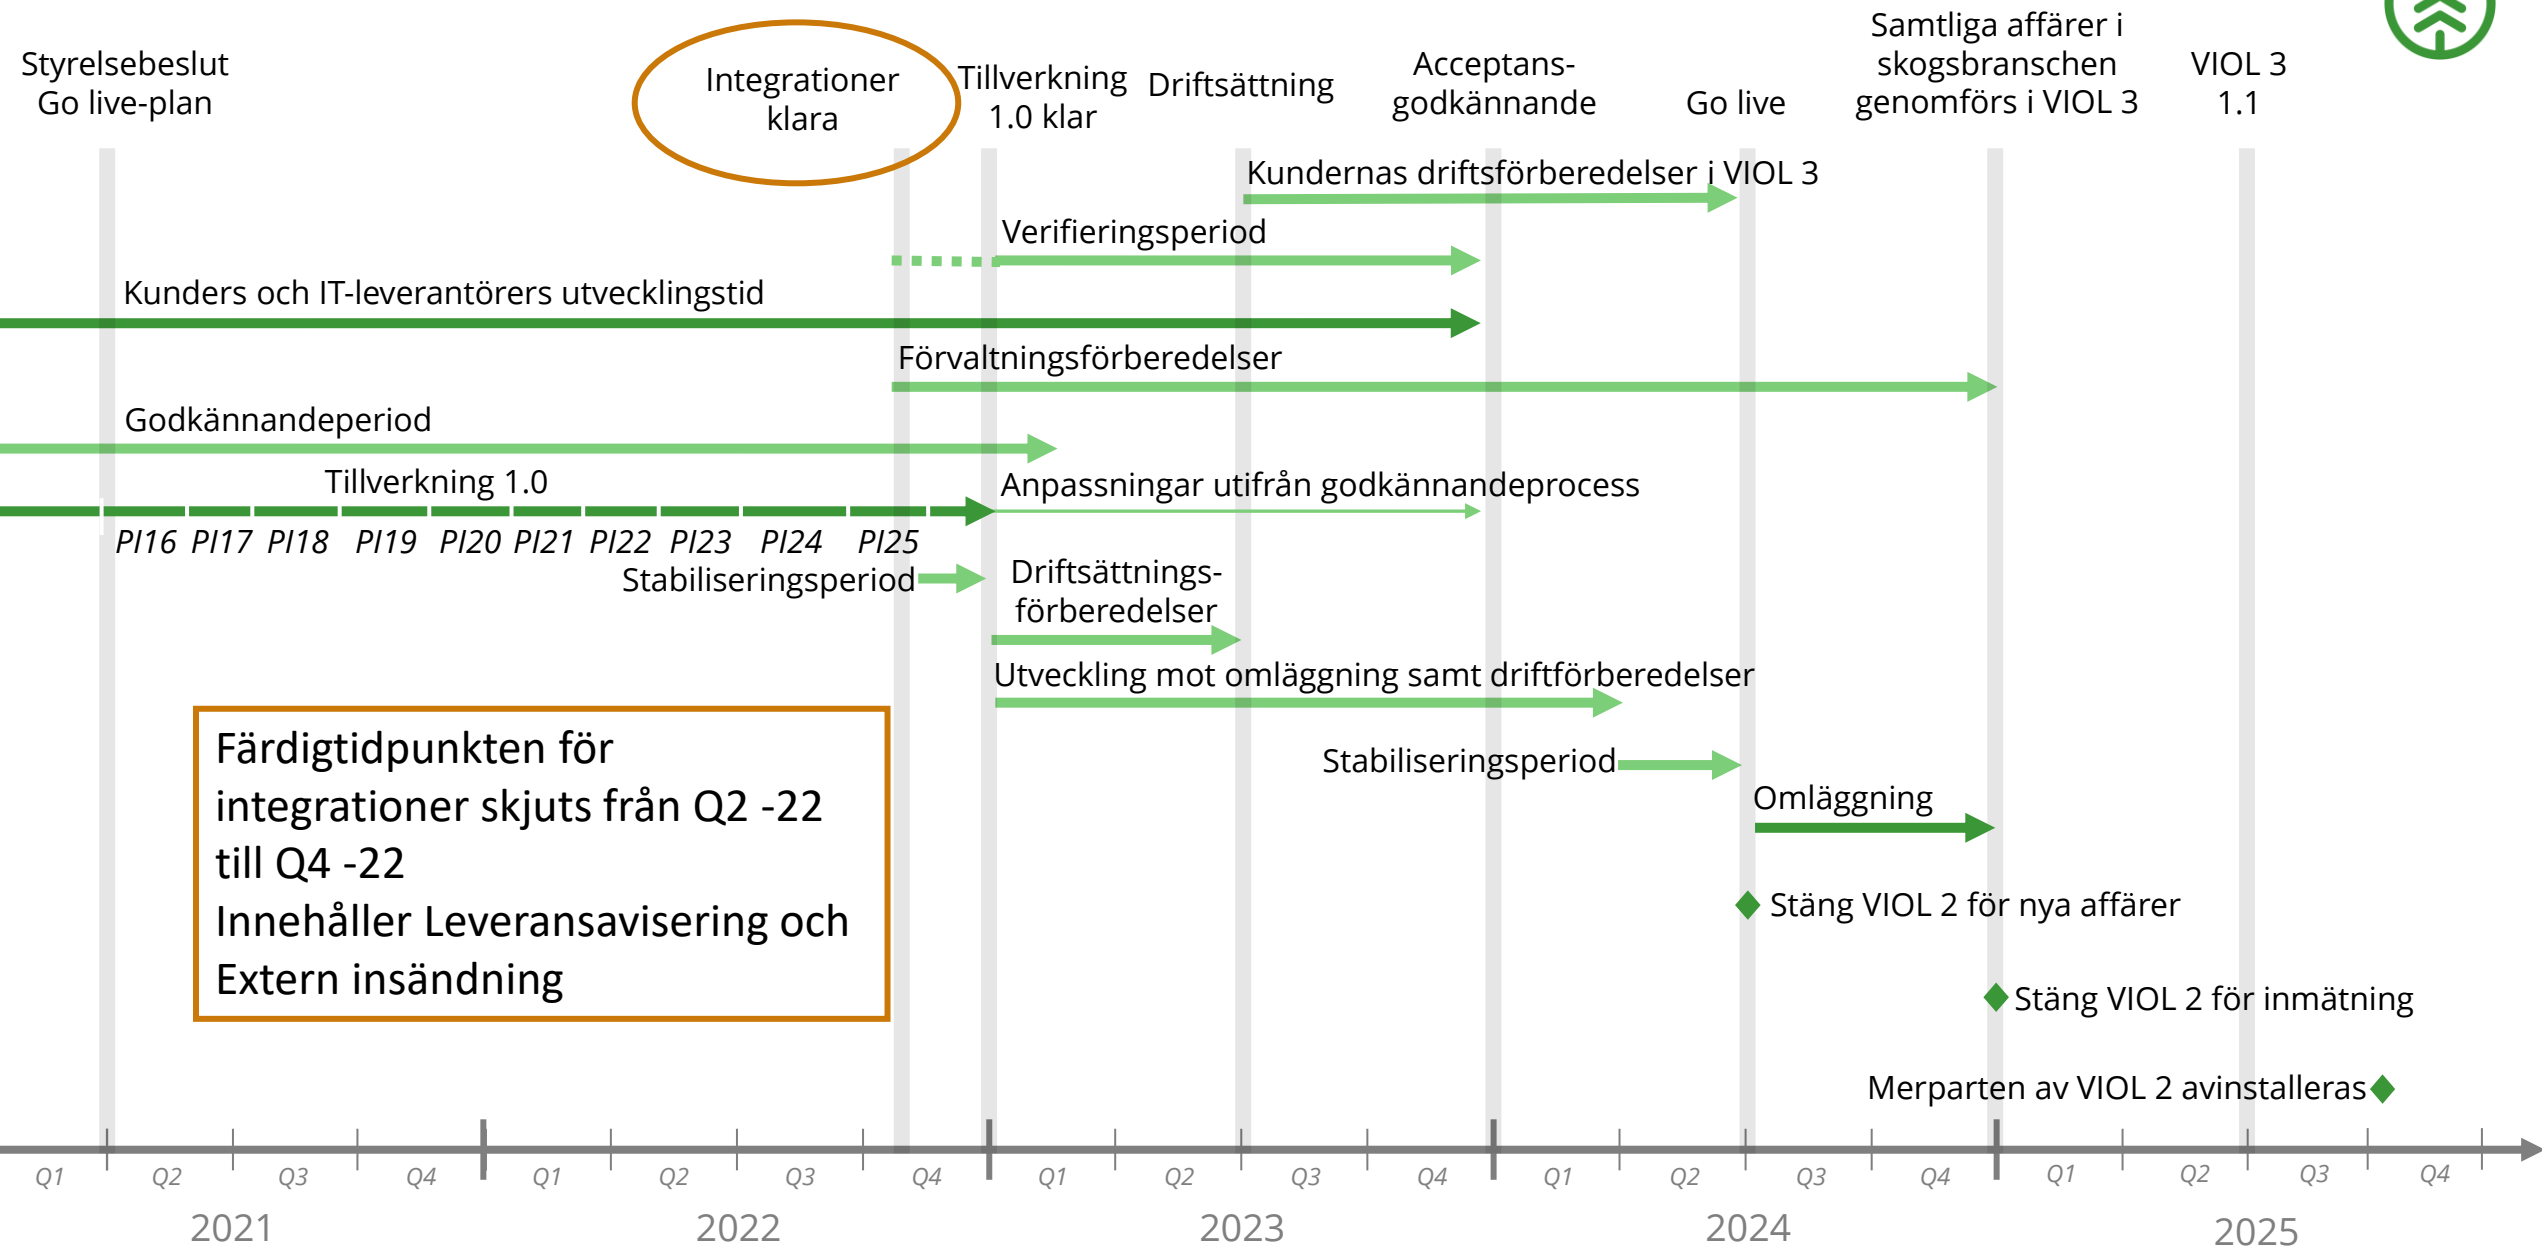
Styrelsebeslut Go live-plan

Integrationer klara

Tillverkning 1.0 klar

Driftsättning

Acceptans-godkännande

Go live

Samtliga affärer i skogsbranschen genomförs i VIOL 3

VIOL 3 1.1

Kundernas driftsförberedelser i VIOL 3

Verifieringsperiod

Kunders och IT-leverantörers utvecklingstid

Förvaltningsförberedelser

Godkännandeperiod

Tillverkning 1.0

Anpassningar utifrån godkännandeprocess

PI16 PI17 PI18 PI19 PI20 PI21 PI22 PI23 PI24 PI25

Stabiliseringsperiod

Driftsättnings-förberedelser

Utveckling mot omläggning samt driftförberedelser

Stabiliseringsperiod

Omläggning

Färdigtidpunkten för integrationer skjuts från Q2 -22 till Q4 -22
Innehåller Leveransavisering och Extern insändning

Stäng VIOL 2 för nya affärer

Stäng VIOL 2 för inmätning

Merparten av VIOL 2 avinstalleras

Q1 Q2 Q3 Q4 Q1 Q2 Q3 Q4 Q1 Q2 Q3 Q4 Q1 Q2 Q3 Q4 Q1 Q2 Q3 Q4

2021 2022 2023 2024 2025